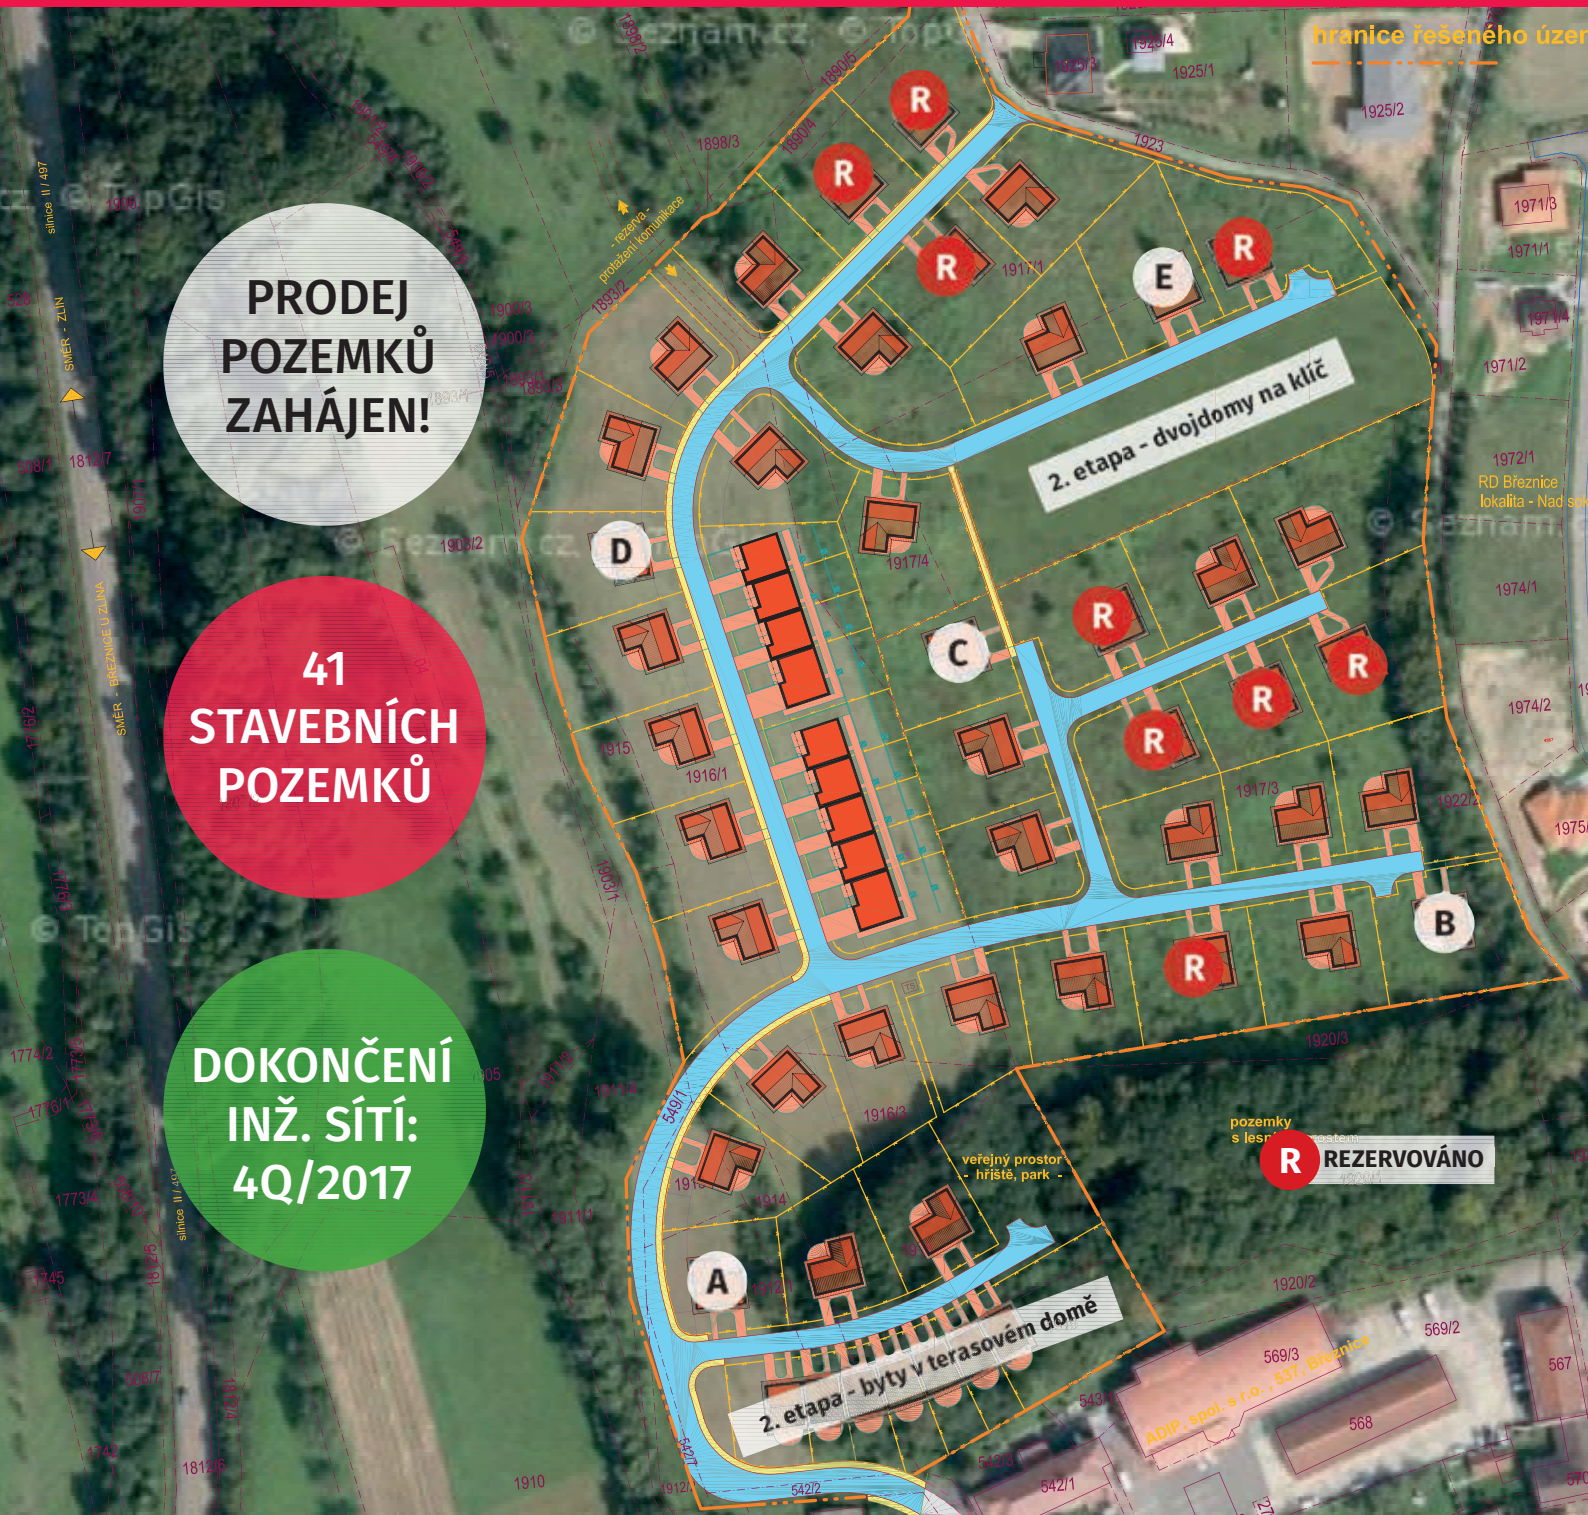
hranice řešeného úzer

PRODEJ POZEMKŮ ZAHÁJEN!

41 STAVEBNÍCH POZEMKŮ

DOKONČENÍ INŽ. SÍTÍ: 4Q/2017

2. etapa - dvojdomy na klíč

2. etapa - byty v terasovém domě

veřejný prostor - hřiště, park -

- rezerva - protažení komunikace

R REZERVOVÁNO

pozemky s lesním porostem

A
B
C
D
E
R

RD Březnice lokalita - Nad sok

ADIP, spol. s r.o., 537, Březnice

silnice II / 497
SMĚR - ZLÍN
SMĚR - BŘEZNICE U ZLÍNA

1925/1
1925/2
1925/4
1923
1971/3
1971/1
1971/2
1972/1
1974/1
1974/2
1975
1898/3
1917/1
1917/4
1917/3
1916/1
1916/3
1915
1914
1912/1
1910
1922/2
1920/3
1920/2
569/3
569/2
568
567
543/1
542/1
542/2
549/1
1903/2
1893/2
1900/2
1813/7
1774/2
1776/1
1773
1745
1742
1812/6
1811/4
1911/4
1908/3